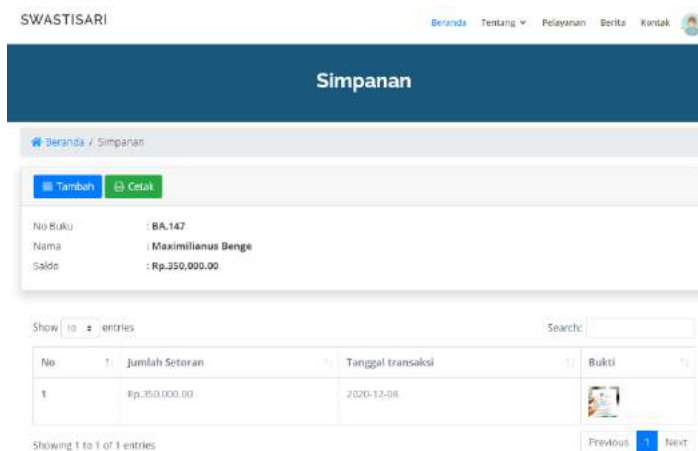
SWASTISARI

Beranda Tentang Pelayanan Berita Kontak

Simpanan

Beranda / Simpanan

Tambah Cetak

No Buku : BA.147
Nama : Maximilianus Benge
Saldo : Rp.350,000.00

Show 10 entries

Search:

| No | Jumlah Setoran | Tanggal transaksi | Bukti |
|---|---|---|---|
| 1 | Rp.350,000.00 | 2020-12-08 | |

Showing 1 to 1 of 1 entries

Previous 1 Next